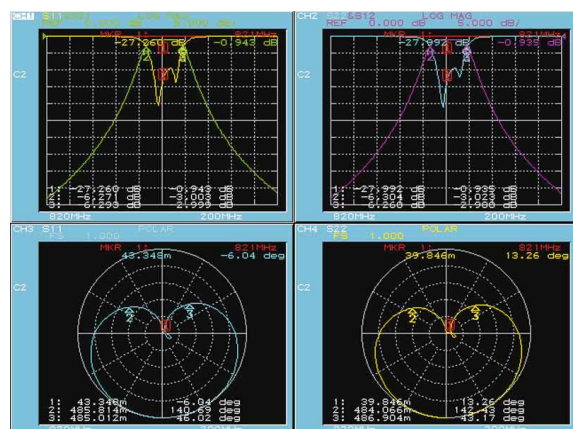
CH1 S11&S21 LOG MAG
REF 0.000 dB 5.000 dB/
MKR 1: 821MHz
-27.260 dB -0.943 dB
C2
1: -27.260 dB -0.943 dB
2: -6.277 dB -3.003 dB
3: -6.293 dB -2.003 dB
820MHz 200MHz

CH2 S22&S12 LOG MAG
REF 0.000 dB 5.000 dB/
MKR 1: 821MHz
-27.992 dB -0.935 dB
C2
1: -27.992 dB -0.935 dB
2: -6.304 dB -3.023 dB
3: -6.260 dB -2.980 dB
820MHz 200MHz

CH3 S11 POLAR
FS 1.000
MKR 1: 821MHz
43.348m -6.04 deg
C2
1: 43.348m -6.04 deg
2: 485.814m 140.62 deg
3: 485.012m 46.02 deg

CH4 S22 POLAR
FS 1.000
MKR 1: 821MHz
39.846m 13.26 deg
C2
1: 39.846m 13.26 deg
2: 484.066m 142.43 deg
3: 486.904m 43.17 deg